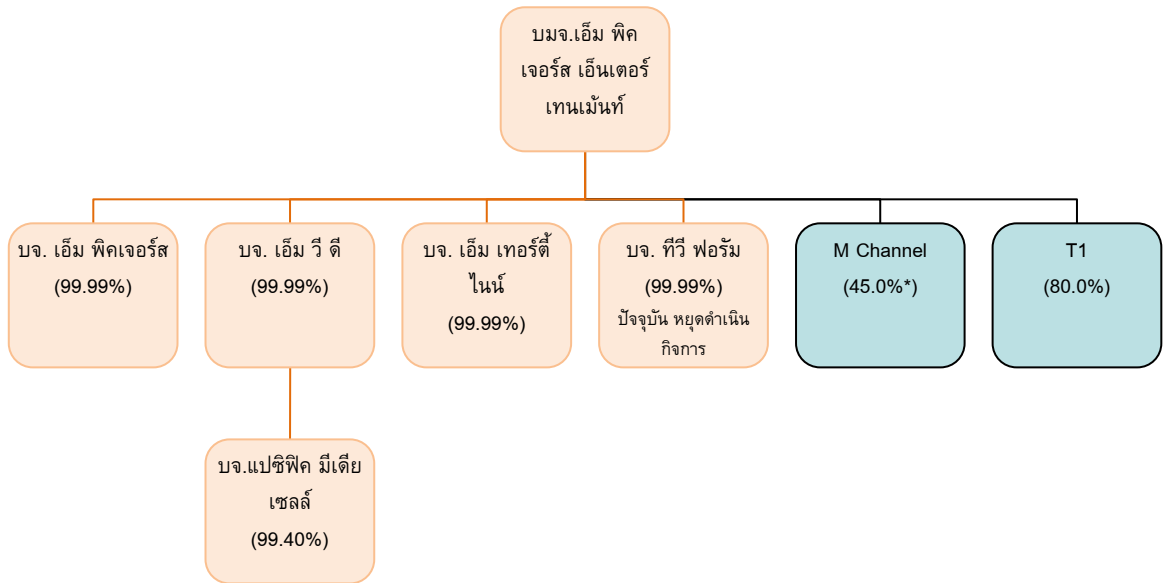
บมจ.เอ็ม พิคเจอร์ส เอ็นเตอร์เทนเม้นท์

บจ. เอ็ม พิคเจอร์ส
(99.99%)

บจ. เอ็ม วี ดี
(99.99%)

บจ. เอ็ม เทอร์ตี้ไนน์
(99.99%)

บจ. ทีวี ฟอรัม
(99.99%)
ปัจจุบัน หยุดดำเนินกิจการ

M Channel
(45.0%*)

T1
(80.0%)

บจ.แปซิฟิค มีเดียเซลล์
(99.40%)